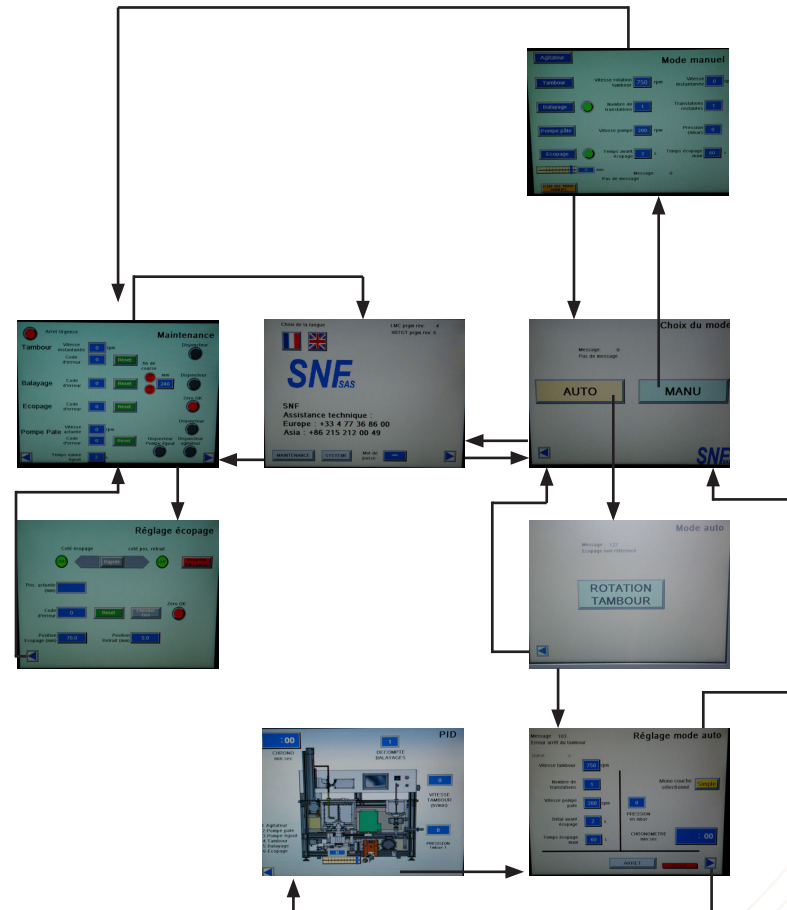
Agitateur

Mode manuel

Tambour

Vitesse rotation tambour

750

rpm

Vitesse instantanée

0

Balayage

Nombre de translations

1

Translations restantes

1

Pompe pâte

Vitesse pompe

200

rpm

Pression retour

0

Ecopage

Temps avant écopage

2

s

Temps écopage maxi

60

s

Message : 0

Pas de message

Arrêt Urgence

Maintenance

Tambour

Vitesse instantanée

0

rpm

Code d'erreur

0

Reset

Dispositeur

Balayage

Code d'erreur

0

Reset

Nb de courses

mm

240

Dispositeur

Ecopage

Code d'erreur

0

Reset

Zéro OK

Pompe Pate

Vitesse actuelle

0

rpm

Code d'erreur

0

Reset

Dispositeur

Dispositeur Poids liquid

Dispositeur agitateur

Temps avant liquid

Choix de la langue

EMC prgm rev : 4

WITGT prgm rev : 6

SNF SAS

SNF

Assistance technique :

Europe : +33 4 77 36 86 00

Asia : +86 215 212 00 49

MAINTENANCE

SYSTEME

Choix du mode

Message : 0

Pas de message

AUTO

MANU

SNF

Réglage écopage

Coté écopage

coté pos. retrait

Pos. actuelle (mm)

Code d'erreur

0

Reset

Zéro OK

Position Ecopage (mm)

70.0

Position Retrait (mm)

5.0

Mode auto

Message : 122

Ecopage bien rétracté

ROTATION TAMBOUR

PID

:00

CHRONO MM:SS

1

DECOMPTE BALAYAGES

0

VITESSE TAMBOUR (tr/min)

0

PRESSION Tambour 1

1. Agitateur

2. Pompe pâte

3. Pompe liquid

4. Tambour

5. Balayage

6. Ecopage

Message : 103

Erreur arrêt du tambour

Réglage mode auto

Vitesse tambour

750

rpm

Nombre de translations

1

Vitesse pompe pâte

200

rpm

Délai avant écopage

2

s

Temps écopage maxi

60

s

Mono couche sélectionné

Simple

0

PRESSION en retour

CHRONOMETRE MM:SS

:00

RAPPEL